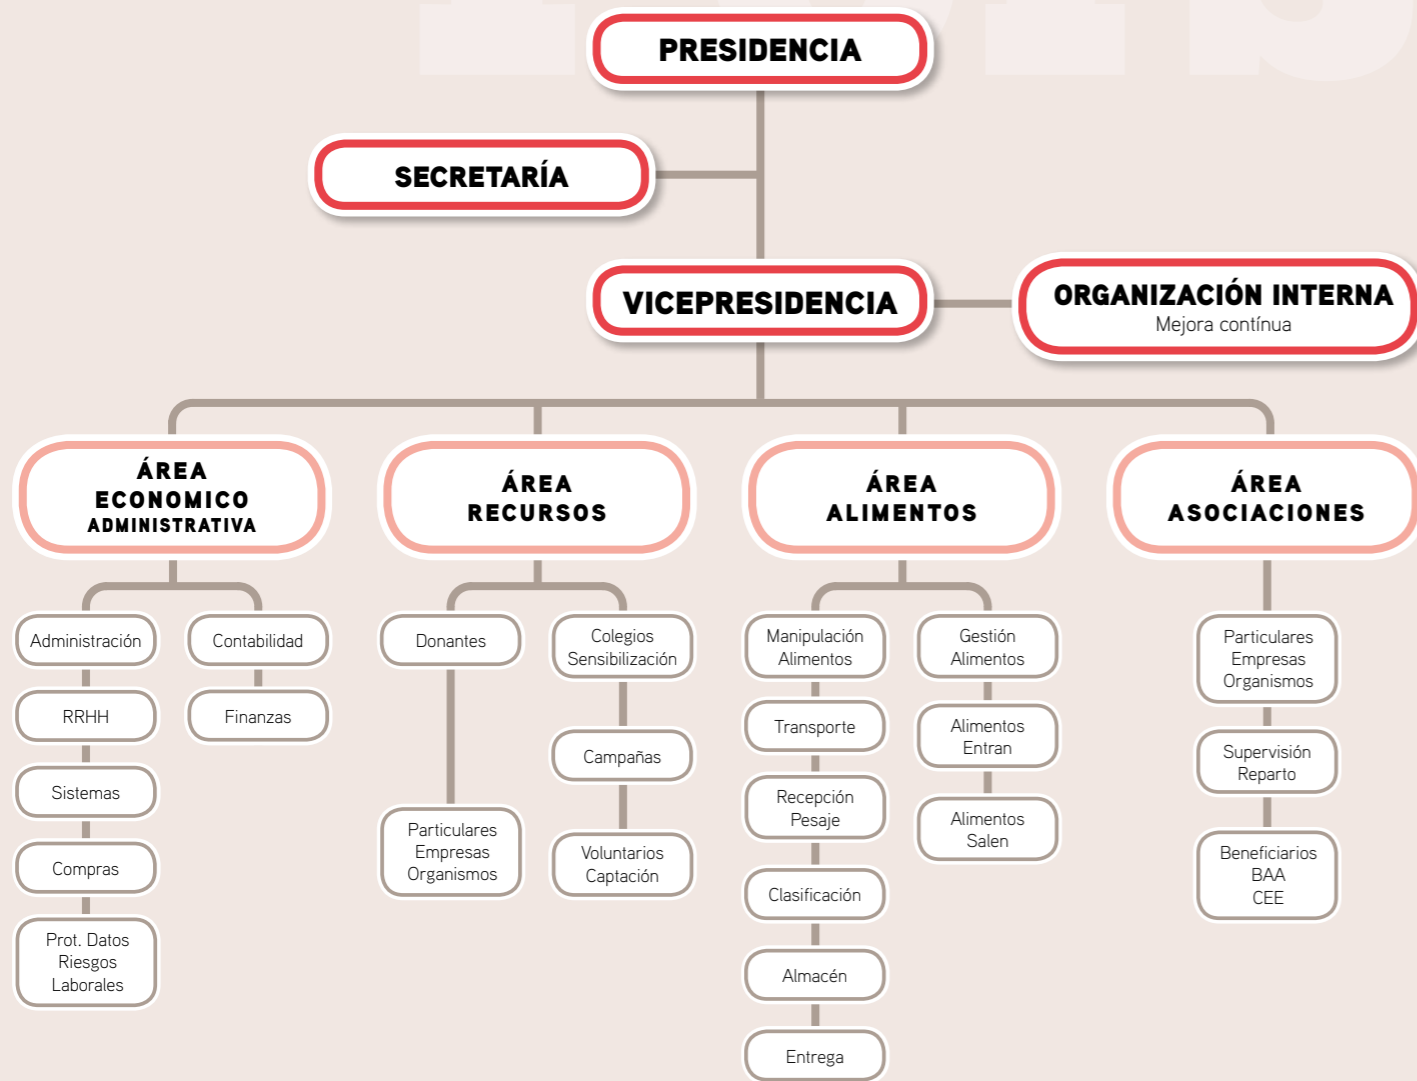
PRESIDENCIA

SECRETARÍA

VICEPRESIDENCIA

ORGANIZACIÓN INTERNA
Mejora contínua

ÁREA ECONOMICO ADMINISTRATIVA

Administración
RRHH
Sistemas
Compras
Prot. Datos Riesgos Laborales

Contabilidad
Finanzas

ÁREA RECURSOS

Donantes
Particulares Empresas Organismos

Colegios Sensibilización
Campañas
Voluntarios Captación

ÁREA ALIMENTOS

Manipulación Alimentos
Transporte
Recepción Pesaje
Clasificación
Almacén
Entrega

Gestión Alimentos
Alimentos Entran
Alimentos Salen

ÁREA ASOCIACIONES

Particulares Empresas Organismos
Supervisión Reparto
Beneficiarios BAA CEE